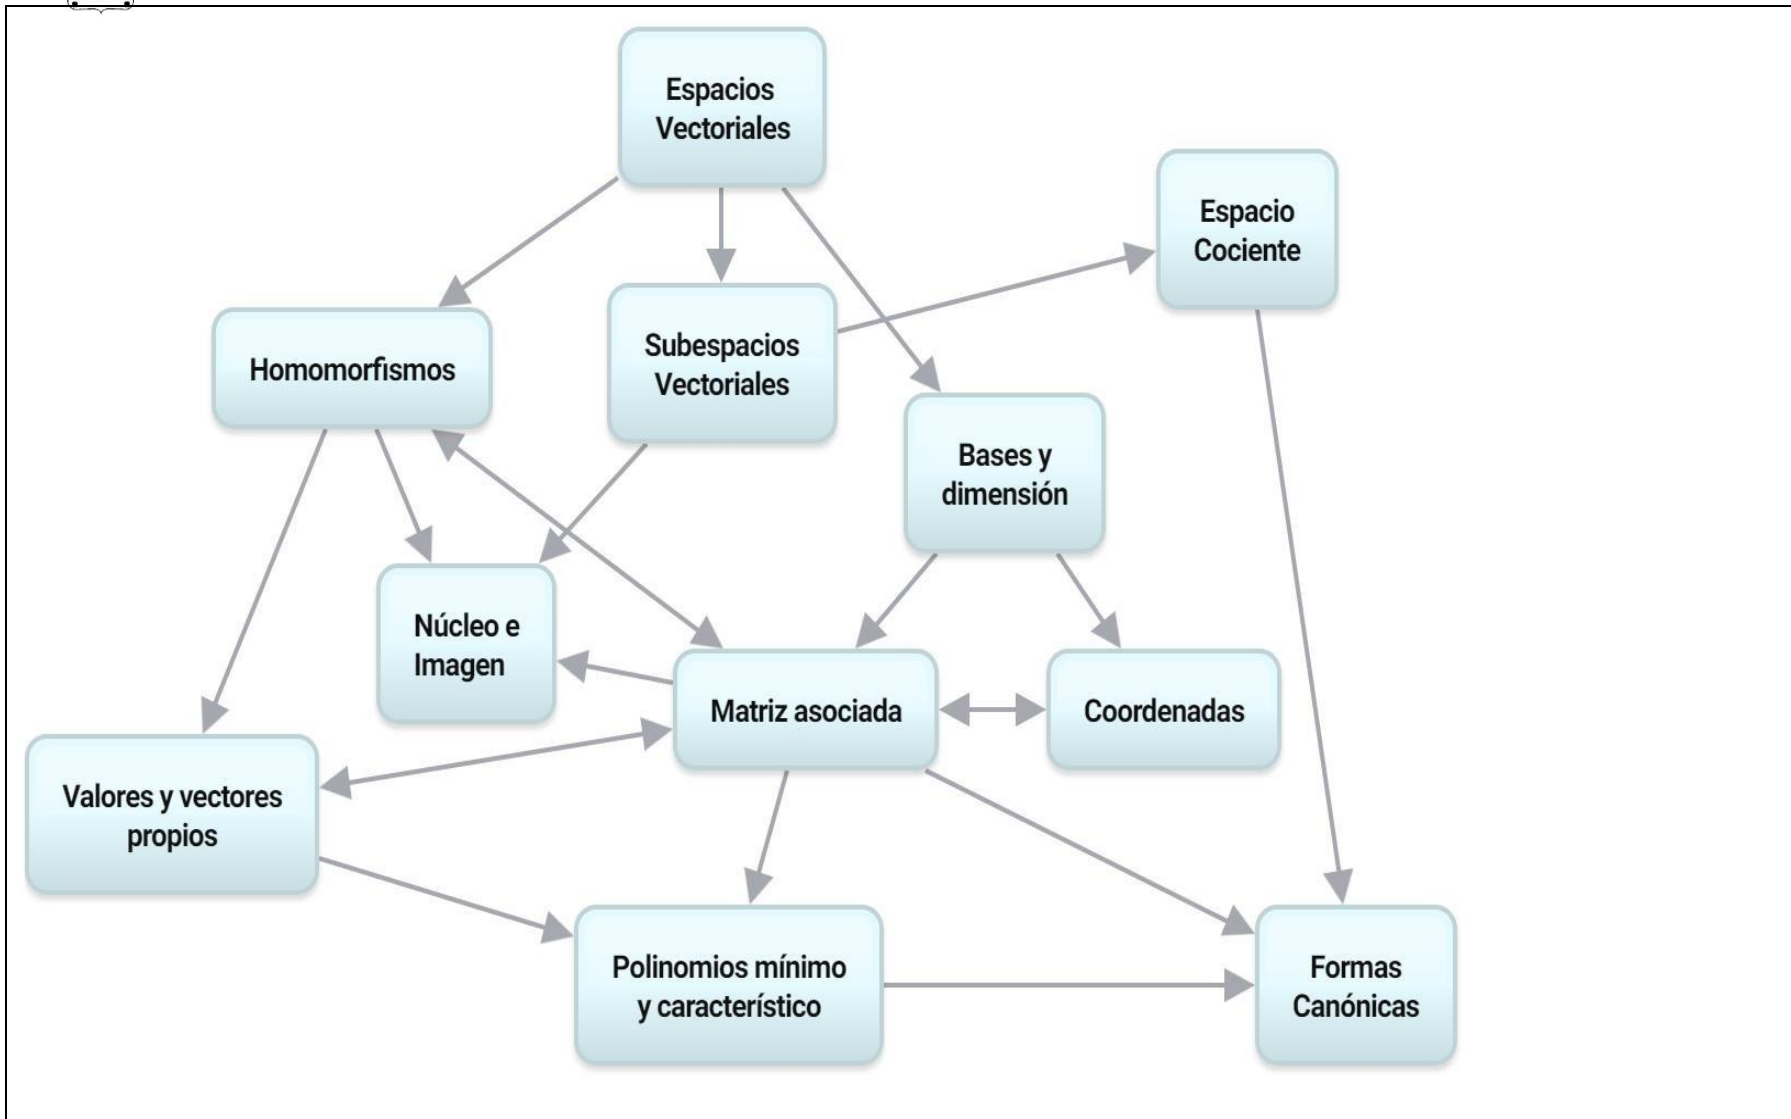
Espacios Vectoriales

Espacio Cociente

Homomorfismos

Subespacios Vectoriales

Bases y dimensión

Núcleo e Imagen

Matriz asociada

Coordenadas

Valores y vectores propios

Polinomios mínimo y característico

Formas Canónicas